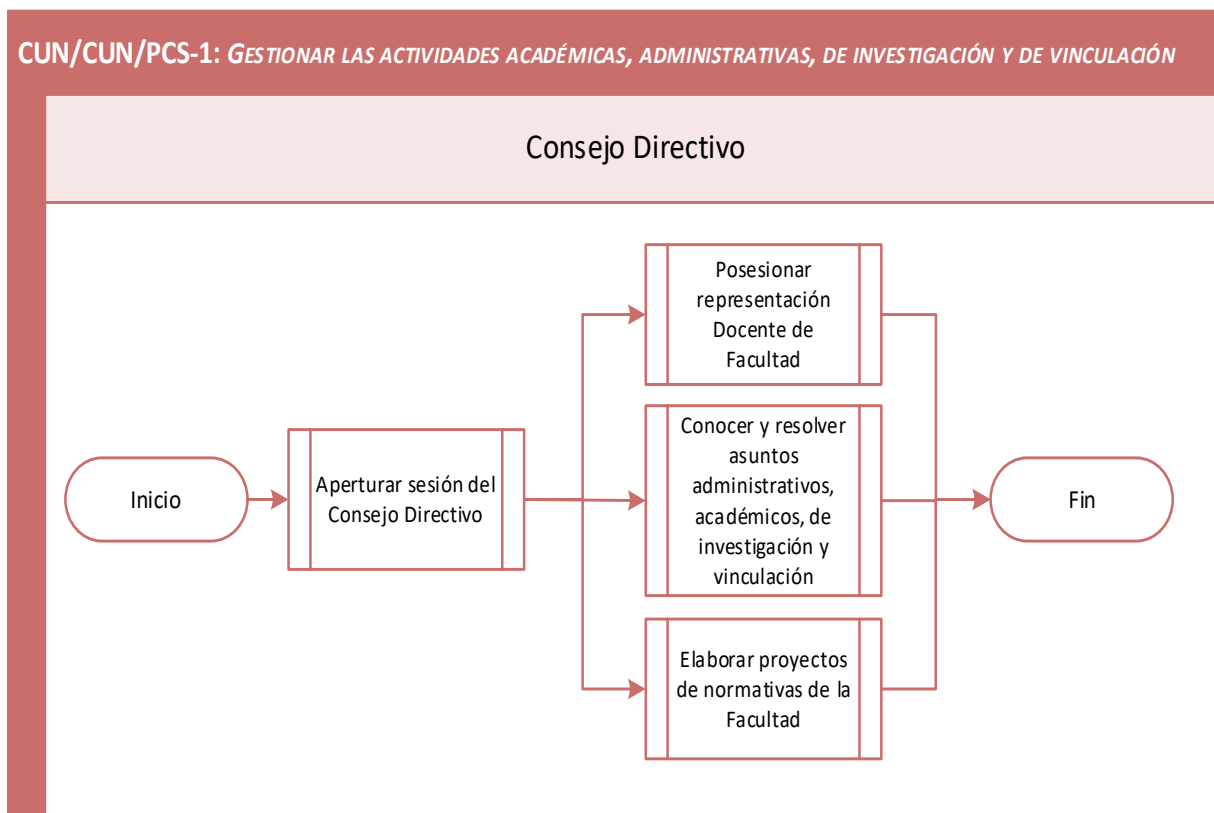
CUN/CUN/PCS-1: GESTIONAR LAS ACTIVIDADES ACADÉMICAS, ADMINISTRATIVAS, DE INVESTIGACIÓN Y DE VINCULACIÓN

Consejo Directivo

Inicio

Aperturar sesión del Consejo Directivo

Posesionar representación Docente de Facultad

Conocer y resolver asuntos administrativos, académicos, de investigación y vinculación

Elaborar proyectos de normativas de la Facultad

Fin